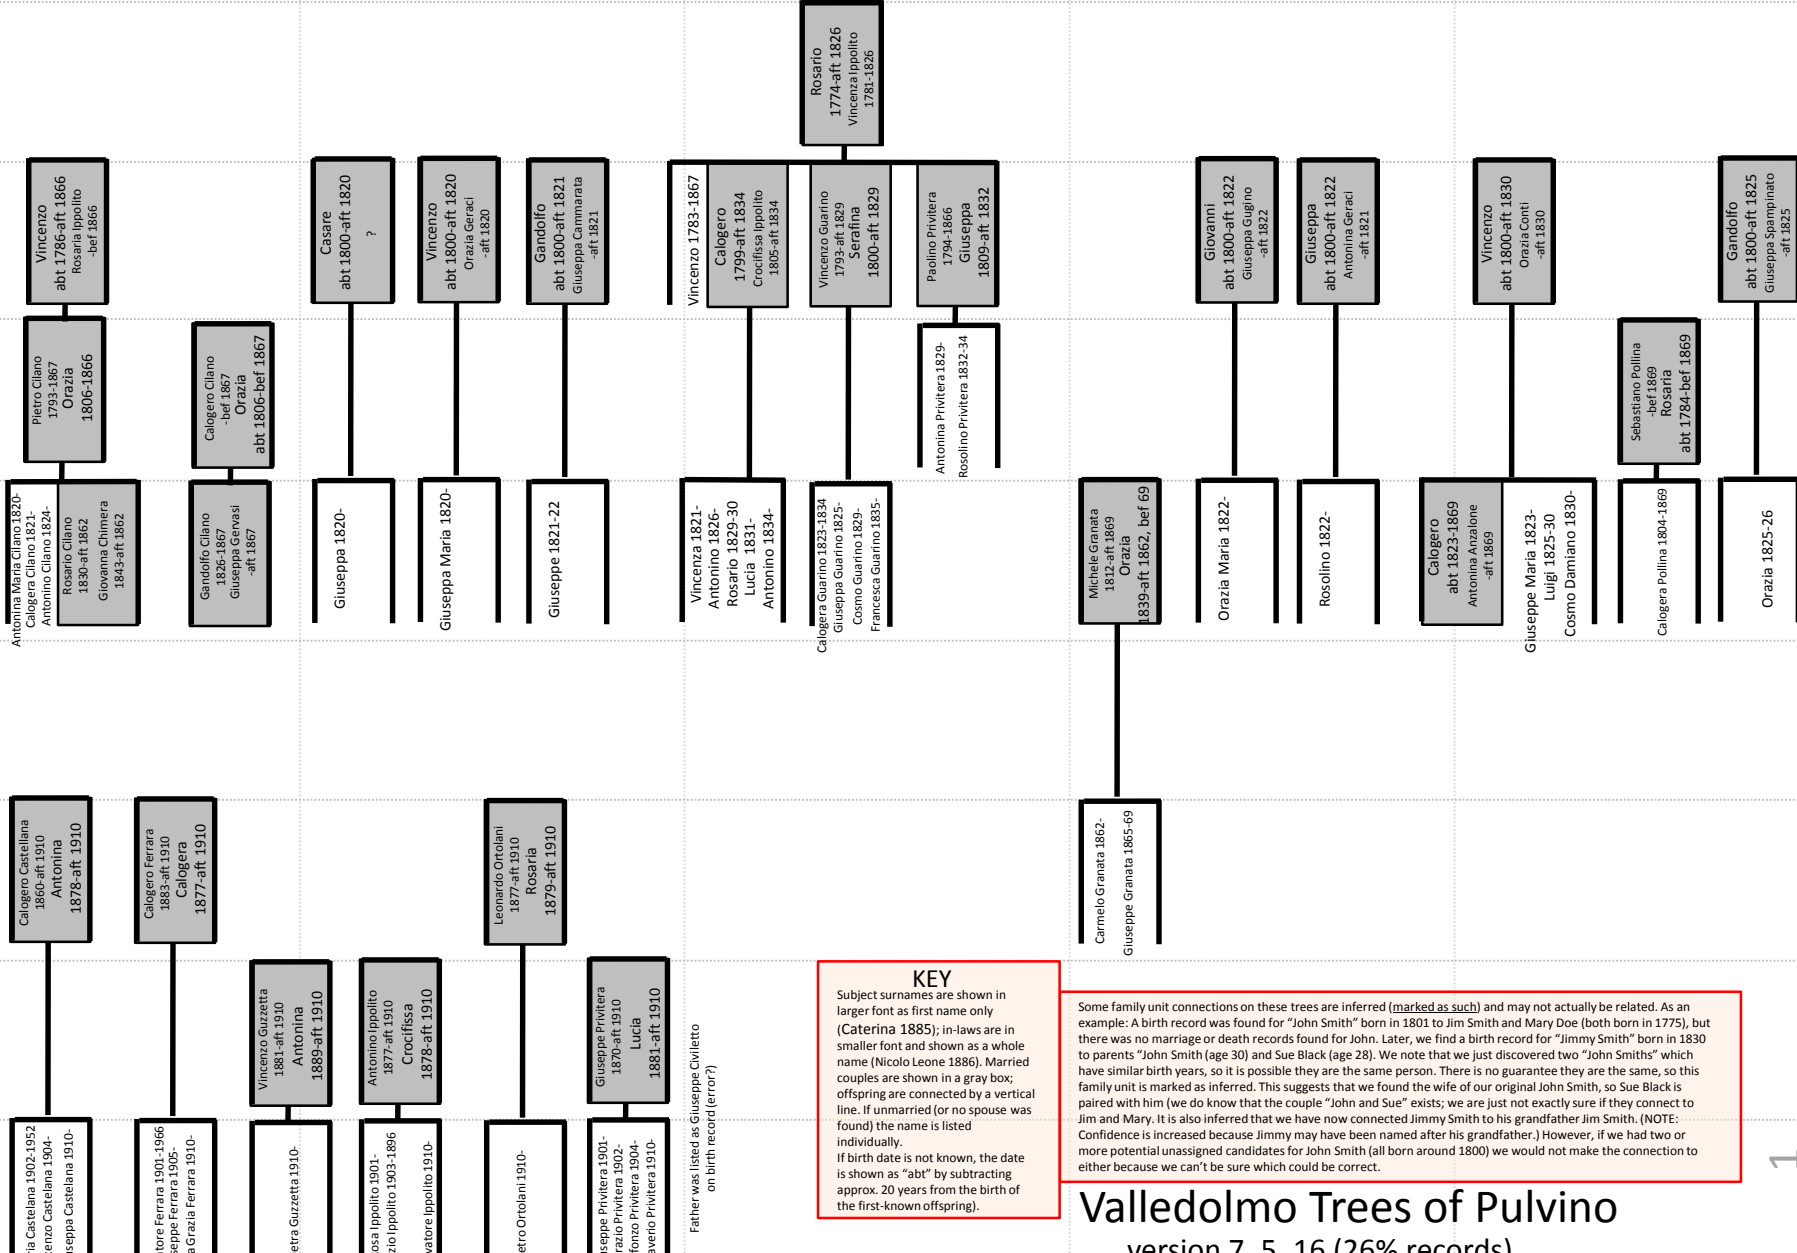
Rosario
1774-aft 1826
Vincenza Ippolito
1781-1826

Vincenzo
abt 1786-aft 1866
Rosaria Ippolito
-bef 1866

Casare
abt 1800-aft 1820
?

Vincenzo
abt 1800-aft 1820
Orazia Geraci
-aft 1820

Gandolfo
abt 1800-aft 1821
Giuseppa Cammarata
-aft 1821

Vincenzo 1783-1867

Calogero
1799-aft 1834
Crocifissa Ippolito
1805-aft 1834

Vincenzo Guarino
1793-aft 1829
Serafina
1800-aft 1829

Paolino Privitera
1794-1866
Giuseppa
1809-aft 1832

Giovanni
abt 1800-aft 1822
Giuseppa Gugino
-aft 1822

Giuseppa
abt 1800-aft 1822
Antonina Geraci
-aft 1821

Vincenzo
abt 1800-aft 1830
Orazia Conti
-aft 1830

Gandolfo
abt 1800-aft 1825
Giuseppa Spampinato
-aft 1825

Pietro Cilano
1793-1867
Orazia
1806-1866

Calogero Cilano
-bef 1867
Orazia
abt 1806-bef 1867

Antonina Privitera 1829-
Rosolino Privitera 1832-34

Sebastiano Pollina
-bef 1869
Rosaria
abt 1784-bef 1869

Antonina Maria Cilano 1820-
Calogera Cilano 1821-
Antonino Cilano 1824-

Rosario Cilano
1830-aft 1862
Giovanna Chimera
1843-aft 1862

Gandolfo Cilano
1826-1867
Giuseppa Gervasi
-aft 1867

Giuseppa 1820-

Giuseppa Maria 1820-

Giuseppe 1821-22

Vincenza 1821-
Antonino 1826-
Rosario 1829-30
Lucia 1831-
Antonino 1834-

Calogera Guarino 1823-1834
Giuseppa Guarino 1825-
Cosmo Guarino 1829-
Francesca Guarino 1835-

Michele Granata
1812-aft 1869
Orazia
1839-aft 1862, bef 69

Orazia Maria 1822-

Rosolino 1822-

Calogero
abt 1823-1869
Antonina Anzalone
-aft 1869

Giuseppe Maria 1823-
Luigi 1825-30
Cosmo Damiano 1830-

Calogera Pollina 1804-1869

Orazia 1825-26

Calogero Castellana
1860-aft 1910
Antonina
1878-aft 1910

Calogero Ferrara
1883-aft 1910
Calogera
1877-aft 1910

Leonardo Ortolani
1877-aft 1910
Rosaria
1879-aft 1910

Carmelo Granata 1862-
Giuseppe Granata 1865-69

Vincenzo Guzzetta
1881-aft 1910
Antonina
1889-aft 1910

Antonino Ippolito
1877-aft 1910
Crocifissa
1878-aft 1910

Giuseppe Privitera
1870-aft 1910
Lucia
1881-aft 1910

Father was listed as Giuseppe Civiletto on birth record (error?)

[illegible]ia Castelana 1902-1952
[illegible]enzo Castelana 1904-
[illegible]seppa Castelana 1910-

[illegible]tore Ferrara 1901-1966
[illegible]seppe Ferrara 1905-
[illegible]a Grazia Ferrara 1910-

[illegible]etra Guzzetta 1910-

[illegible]osa Ippolito 1901-
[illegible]zio Ippolito 1903-1896
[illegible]vatore Ippolito 1910-

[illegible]etro Ortolani 1910-

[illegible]seppe Privitera 1901-
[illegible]razio Privitera 1902-
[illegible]fonzo Privitera 1904-
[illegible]averio Privitera 1910-

KEY
Subject surnames are shown in larger font as first name only (Caterina 1885); in-laws are in smaller font and shown as a whole name (Nicolo Leone 1886). Married couples are shown in a gray box; offspring are connected by a vertical line. If unmarried (or no spouse was found) the name is listed individually.
If birth date is not known, the date is shown as "abt" by subtracting approx. 20 years from the birth of the first-known offspring).

Some family unit connections on these trees are inferred (marked as such) and may not actually be related. As an example: A birth record was found for "John Smith" born in 1801 to Jim Smith and Mary Doe (both born in 1775), but there was no marriage or death records found for John. Later, we find a birth record for "Jimmy Smith" born in 1830 to parents "John Smith (age 30) and Sue Black (age 28). We note that we just discovered two "John Smiths" which have similar birth years, so it is possible they are the same person. There is no guarantee they are the same, so this family unit is marked as inferred. This suggests that we found the wife of our original John Smith, so Sue Black is paired with him (we do know that the couple "John and Sue" exists; we are just not exactly sure if they connect to Jim and Mary. It is also inferred that we have now connected Jimmy Smith to his grandfather Jim Smith. (NOTE: Confidence is increased because Jimmy may have been named after his grandfather.) However, if we had two or more potential unassigned candidates for John Smith (all born around 1800) we would not make the connection to either because we can't be sure which could be correct.

Valledolmo Trees of Pulvino
version 7_5_16 (26% records)

1